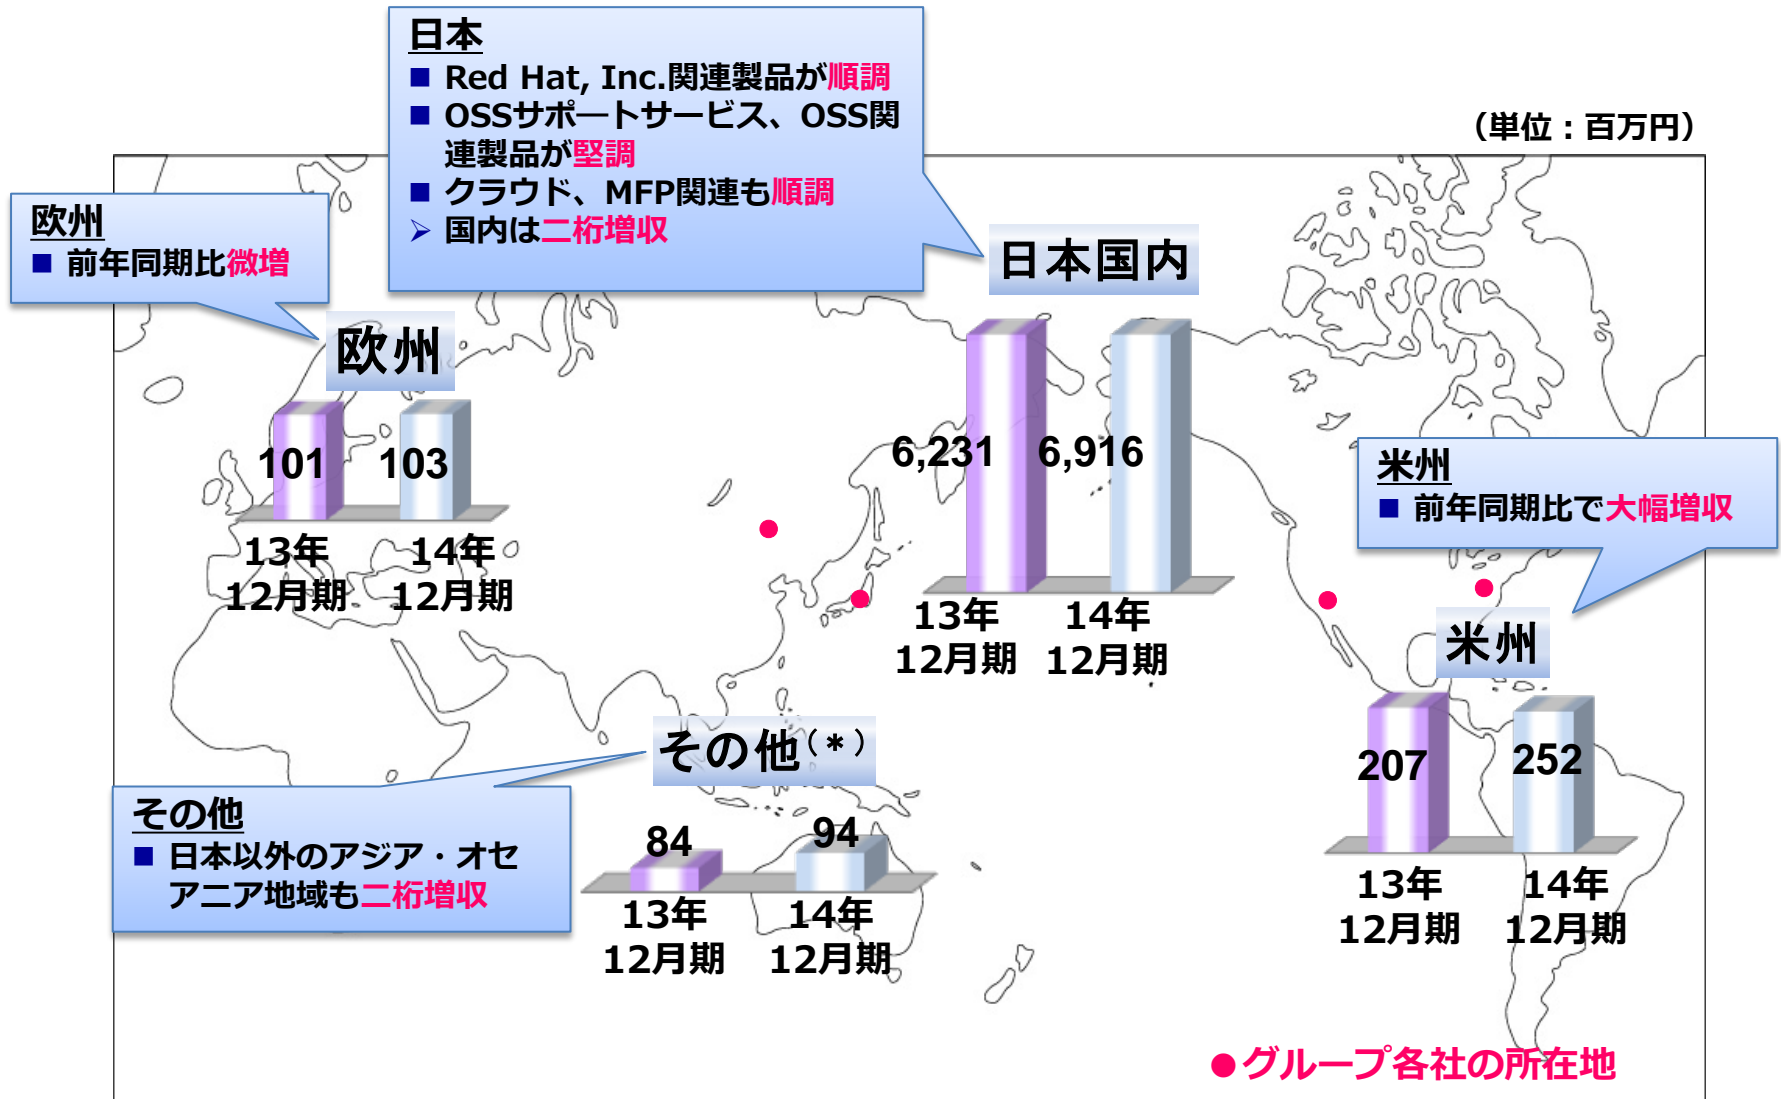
日本
■ Red Hat, Inc.関連製品が順調
■ OSSサポートサービス、OSS関連製品が堅調
■ クラウド、MFP関連も順調
➢ 国内は二桁増収

（単位：百万円）

欧州
■ 前年同期比微増

日本国内

欧州

101 103

13年12月期 14年12月期

6,231 6,916

13年12月期 14年12月期

米州
■ 前年同期比で大幅増収

米州

207 252

13年12月期 14年12月期

その他（*）

その他
■ 日本以外のアジア・オセアニア地域も二桁増収

84 94

13年12月期 14年12月期

●グループ各社の所在地